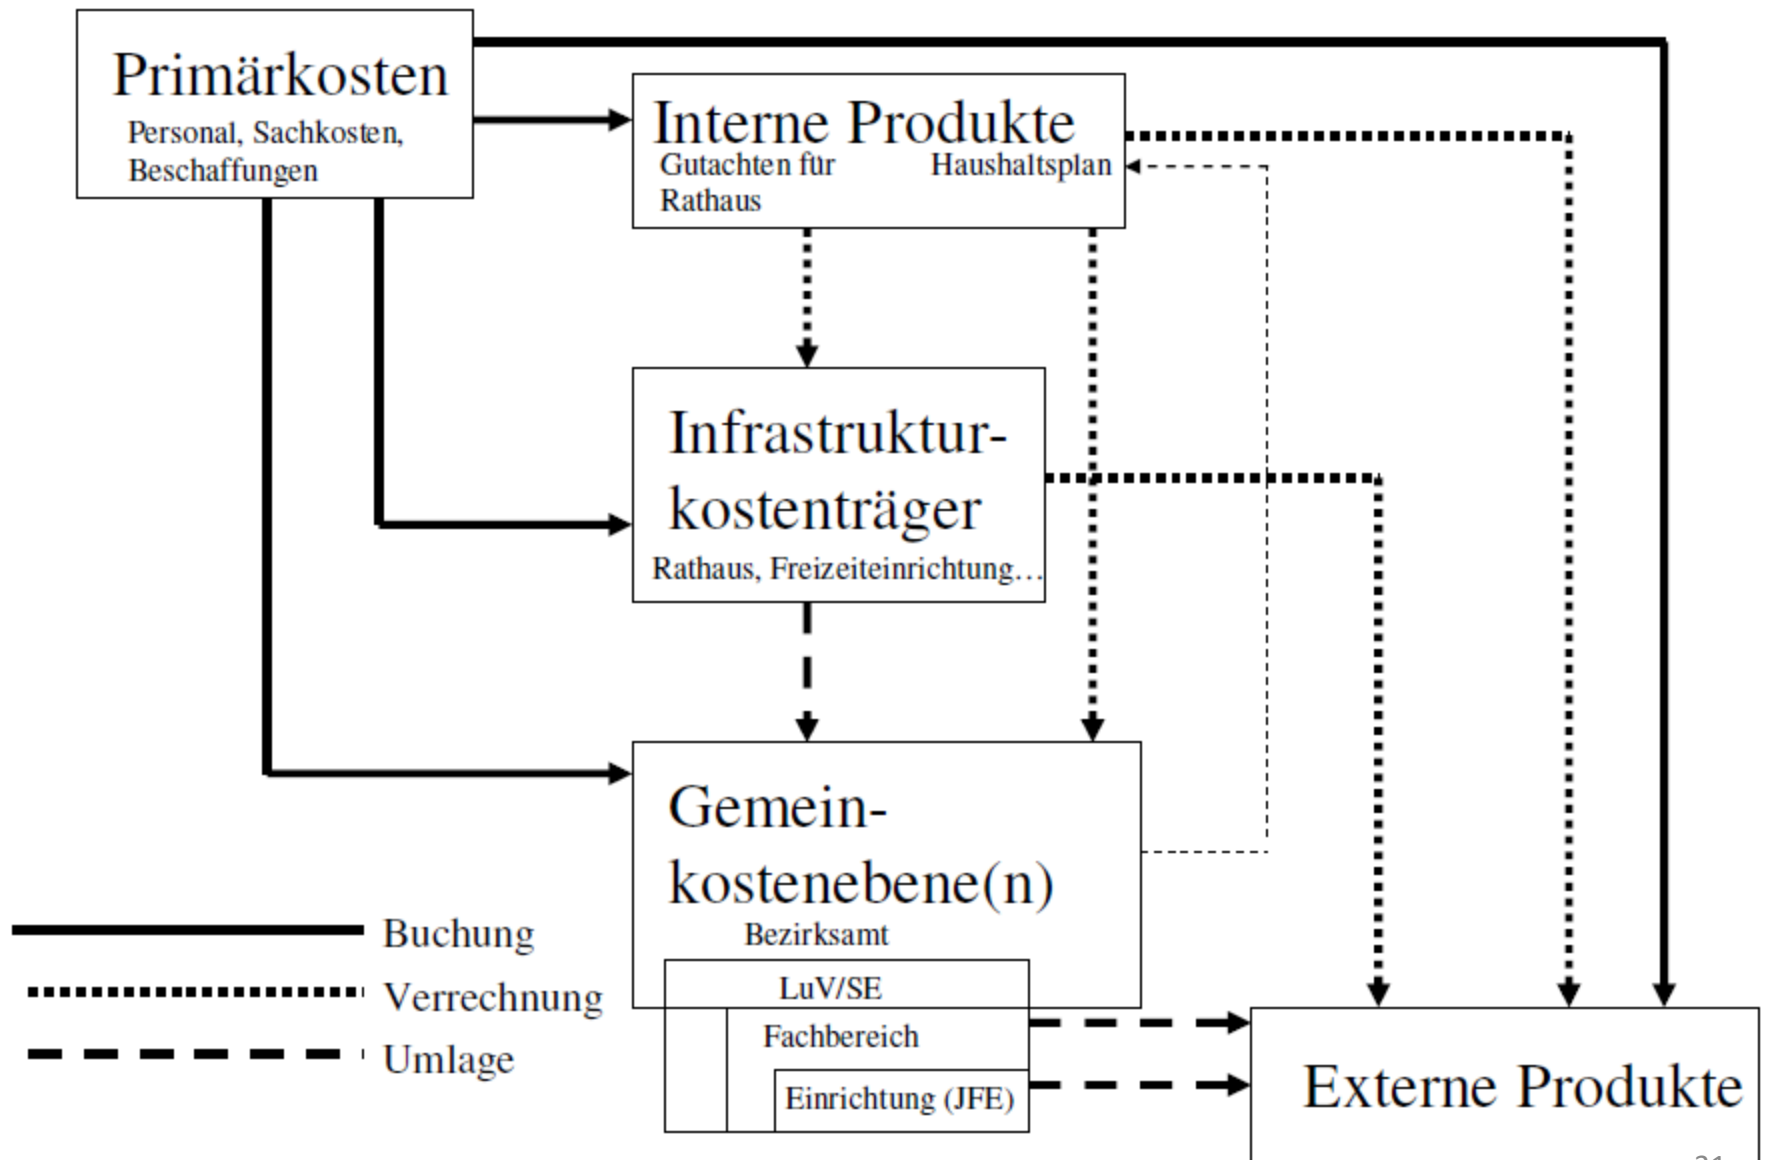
Primärkosten
Personal, Sachkosten, Beschaffungen

Interne Produkte
Gutachten für Rathaus
Haushaltsplan

Infrastrukturkostenträger
Rathaus, Freizeiteinrichtung…

Gemeinkostenebene(n)
Bezirksamt
LuV/SE
Fachbereich
Einrichtung (JFE)

Externe Produkte

Buchung
Verrechnung
Umlage

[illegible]